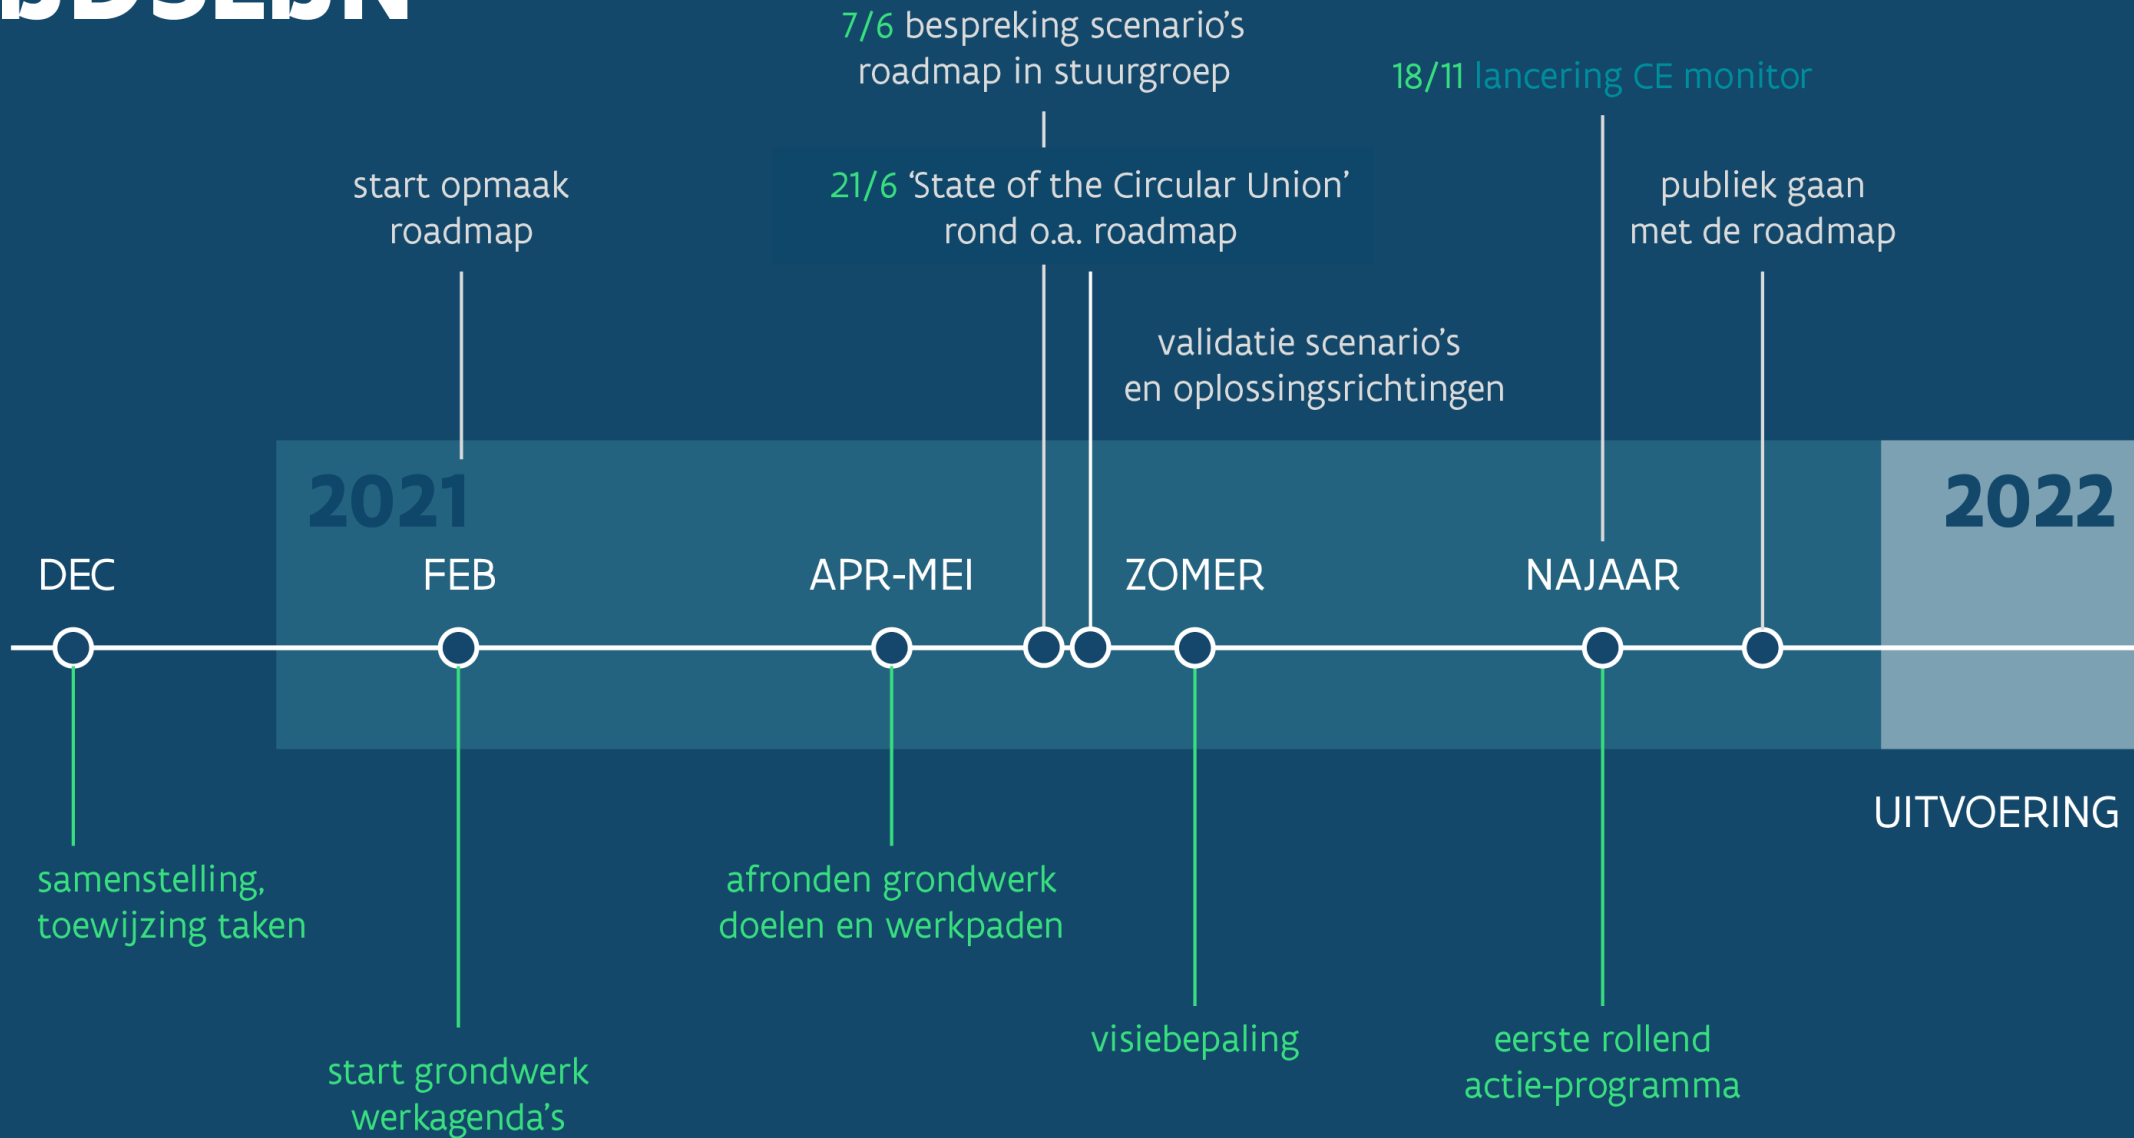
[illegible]

7/6 bespreking scenario's roadmap in stuurgroep

18/11 lancering CE monitor

start opmaak roadmap

21/6 'State of the Circular Union' rond o.a. roadmap

publiek gaan met de roadmap

validatie scenario's en oplossingsrichtingen

2021

2022

DEC

FEB

APR-MEI

ZOMER

NAJAAR

UITVOERING

samenstelling, toewijzing taken

afronden grondwerk doelen en werkpaden

start grondwerk werkagenda's

visiebepaling

eerste rollend actie-programma